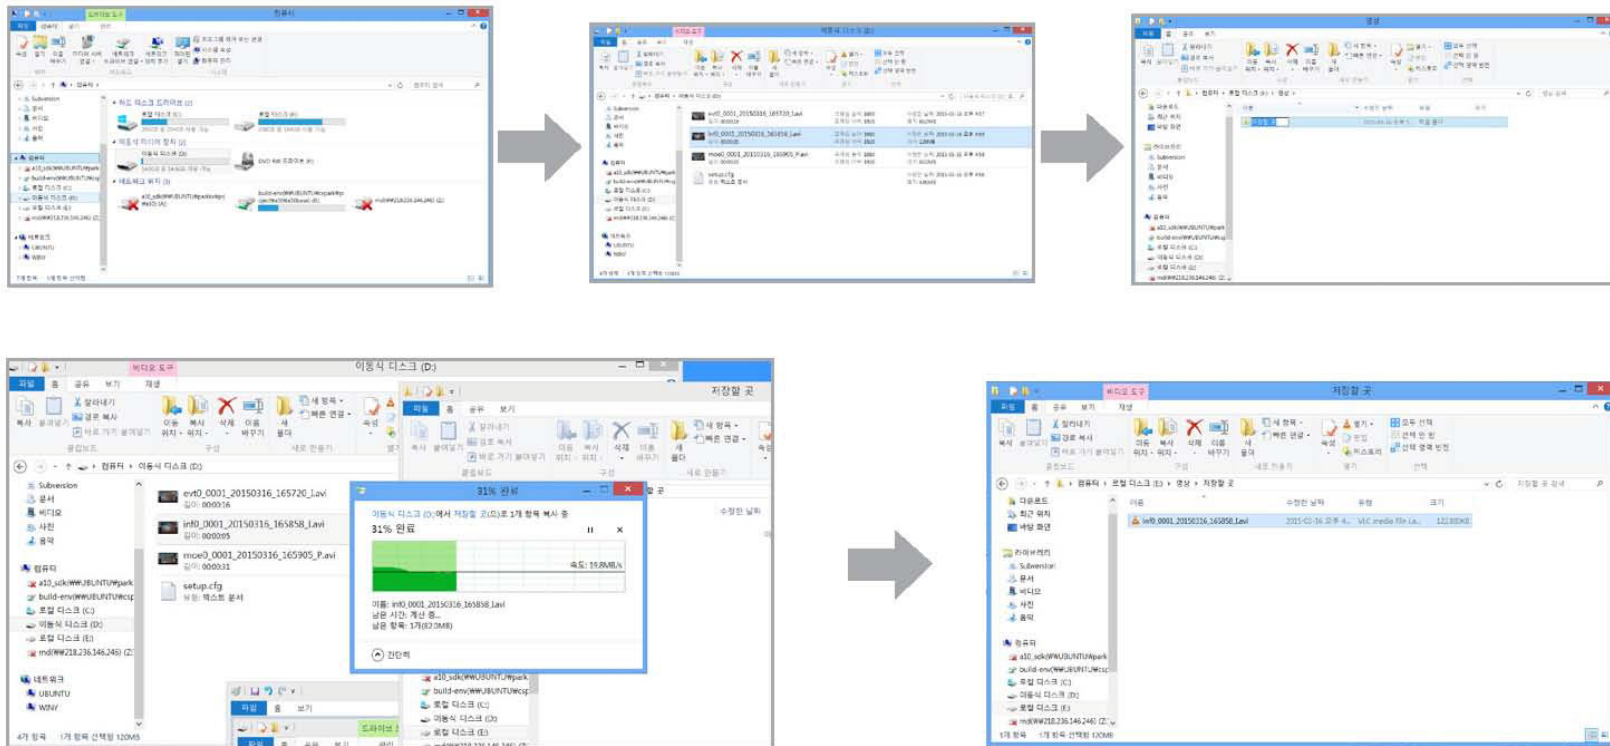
컴퓨터

비디오 도구

이동식 디스크 (D:)
파일 홈 공유 보기 재생
복사 붙여넣기 잘라내기 경로 복사 바로 가기 붙여넣기
이동 위치 복사 위치 삭제 이름 바꾸기 새 폴더
새 항목 빠른 연결
클립보드 구성 새로 만들기
컴퓨터 › 이동식 디스크 (D:)
Subversion
문서
비디오
사진
음악
컴퓨터
a10_sdk(₩₩UBUNTU₩park
build-env(₩₩UBUNTU₩csp
로컬 디스크 (C:)
이동식 디스크 (D:)
로컬 디스크 (E:)
md(₩₩218.236.146.246) (Z:
네트워크
UBUNTU
WINY
4개 항목 1개 항목 선택함 120MB
evt0_0001_20150316_165720_I.avi
길이: 00:00:16
inf0_0001_20150316_165858_I.avi
길이: 00:00:05
moe0_0001_20150316_165905_P.avi
길이: 00:00:31
setup.cfg
유형: 텍스트 문서

저장할 곳
파일 홈 공유 보기
복사 붙여넣기 잘라내기 경로 복사 바로 가기 붙여넣기
이동 위치 복사 위치 삭제 이름 바꾸기 새 폴더
새 항목 빠른 연결
클립보드 구성 새로 만들기
수정한 날짜

31% 완료
이동식 디스크 (D:)에서 저장할 곳(D:)로 1개 항목 복사 중
31% 완료
속도: 19.8MB/s
이름: inf0_0001_20150316_165858_I.avi
남은 시간: 계산 중...
남은 항목: 1개(82.0MB)
간단히

a10_sdk(₩₩UBUNTU₩park
build-env(₩₩UBUNTU₩csp
로컬 디스크 (C:)
이동식 디스크 (D:)
로컬 디스크 (E:)
파일 홈 보기
드라이브

비디오 도구
저장할 곳
파일 홈 공유 보기 재생
복사 붙여넣기 잘라내기 경로 복사 바로 가기 붙여넣기
이동 위치 복사 위치 삭제 이름 바꾸기 새 폴더
새 항목 빠른 연결
속성 열기 편집 히스토리
모두 선택 선택 안 함 선택 영역 반전
클립보드 구성 새로 만들기 열기 선택
컴퓨터 › 로컬 디스크 (E:) › 영상 › 저장할 곳
저장할 곳 검색
다운로드
최근 위치
바탕 화면
라이브러리
Subversion
문서
비디오
사진
음악
컴퓨터
a10_sdk(₩₩UBUNTU₩park
build-env(₩₩UBUNTU₩csp
로컬 디스크 (C:)
이동식 디스크 (D:)
로컬 디스크 (E:)
md(₩₩218.236.146.246) (Z:
1개 항목 1개 항목 선택함 120MB
이름 수정한 날짜 유형 크기
inf0_0001_20150316_165858_I.avi 2015-03-16 오후 4:... VLC media file (a... 122,880KB